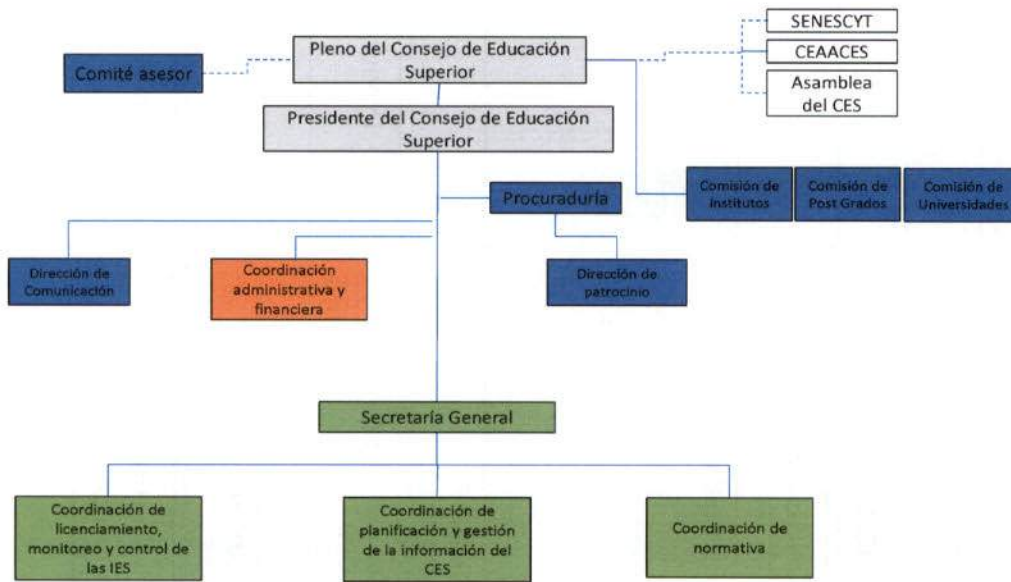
SENESCYT

CEAACES

Asamblea del CES

Comité asesor

Pleno del Consejo de Educación Superior

Presidente del Consejo de Educación Superior

Procuraduría

Comisión de Institutos

Comisión de Post Grados

Comisión de Universidades

Dirección de Comunicación

Coordinación administrativa y financiera

Dirección de patrocinio

Secretaría General

Coordinación de licenciamiento, monitoreo y control de las IES

Coordinación de planificación y gestión de la información del CES

Coordinación de normativa